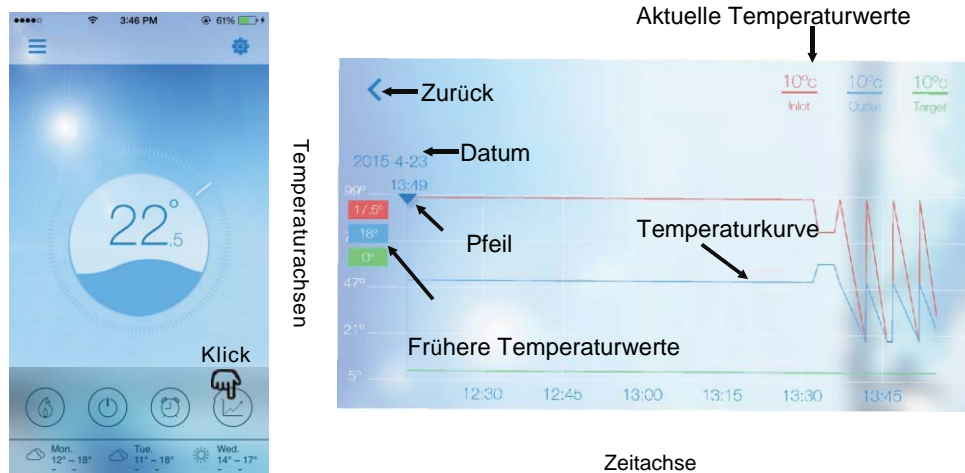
3:46 PM 61%

22°.5

Klick

Mon. 12° ~ 18°
Tue. 11° ~ 18°
Wed. 14° ~ 17°

Temperaturachsen

Aktuelle Temperaturwerte

Zurück

10°c Inlet
10°c Outlet
10°c Target

2015 4-23
Datum

13:49
99°
17.5°
18°
0°
Pfeil

Temperaturkurve

47°
21°
5°

Frühere Temperaturwerte

12:30 12:45 13:00 13:15 13:30 13:45

Zeitachse